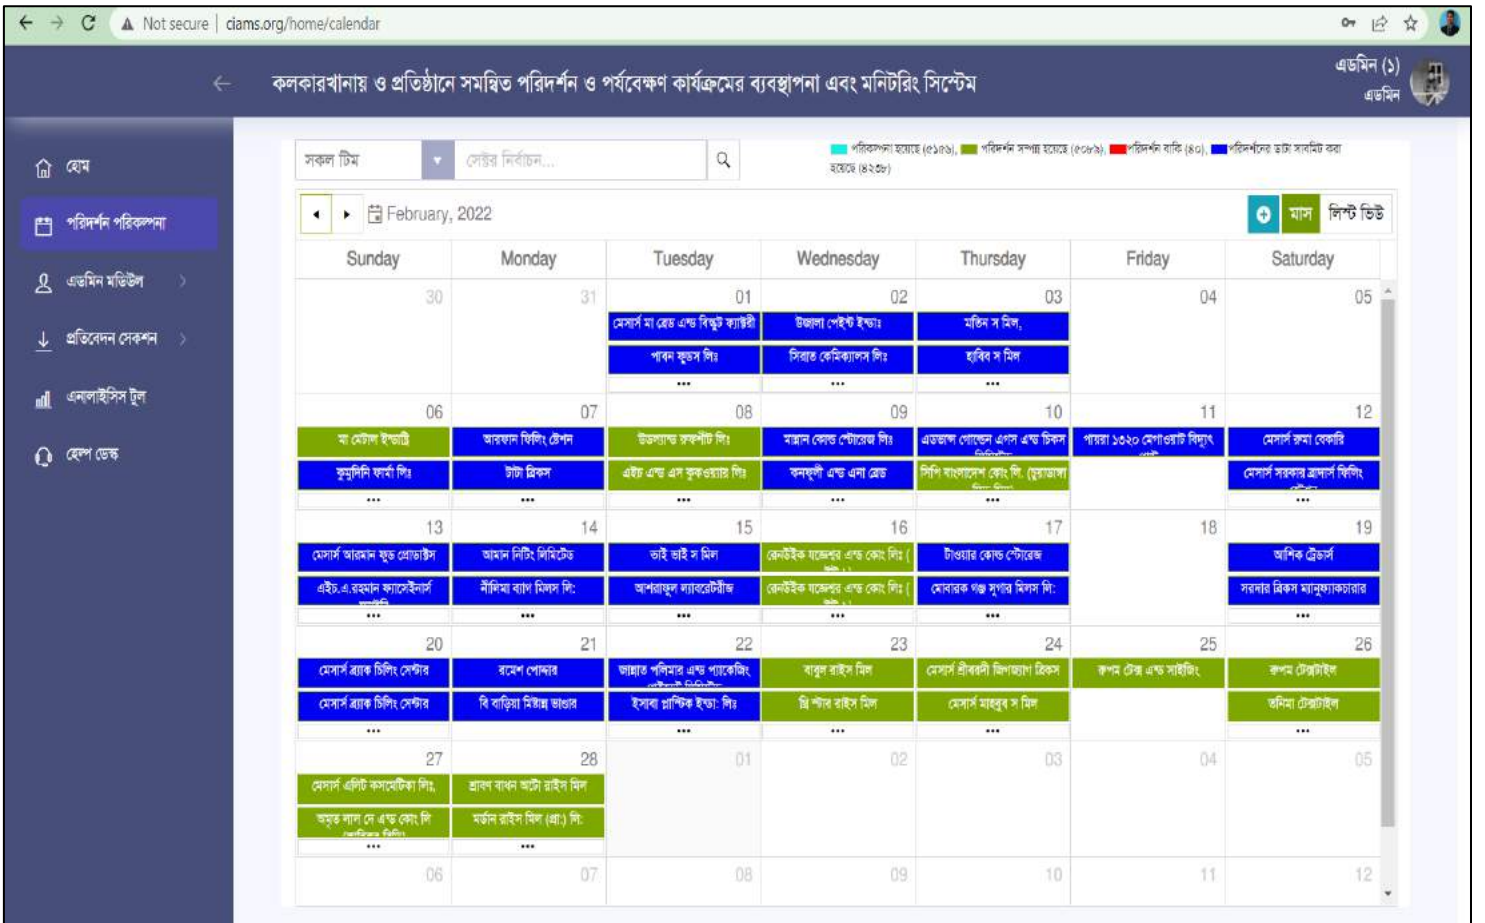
Not secure | ciams.org/home/calendar

কলকারখানায় ও প্রতিষ্ঠানে সমন্বিত পরিদর্শন ও পর্যবেক্ষণ কার্যক্রমের ব্যবস্থাপনা এবং মনিটরিং সিস্টেম

এডমিন (১)
এডমিন

হোম
পরিদর্শন পরিকল্পনা
এডমিন মডিউল
প্রতিবেদন সেকশন
এনালাইসিস টুল
হেল্প ডেস্ক

সকল টিম
সেক্টর নির্বাচন...

পরিকল্পনা হয়েছে (৫১৪৬), পরিদর্শন সম্পন্ন হয়েছে (৫০৮৯), পরিদর্শন বাকি (৪০), পরিদর্শনের ডাটা সাবমিট করা হয়েছে (৪২৩৮)

February, 2022

মাস লিস্ট ভিউ

| Sunday | Monday | Tuesday | Wednesday | Thursday | Friday | Saturday |
|---|---|---|---|---|---|---|
| 30 | 31 | 01 মেসার্স মা ব্রেড এন্ড বিস্কুট ফ্যাক্টরী; পাবন ফুডস লিঃ; ... | 02 উজ্জ্বলা পেইন্ট ইন্ডাঃ; সিরাত কেমিক্যালস লিঃ; ... | 03 মতিন স মিল,; হাবিব স মিল; ... | 04 | 05 |
| 06 মা মেটাল ইন্ডাষ্ট্রি; কুমুদিনি ফার্মা লিঃ; ... | 07 আরফান ফিলিং ষ্টেশন; টাটা ব্রিকস; ... | 08 উডল্যান্ড ক্রফর্ট লিঃ; এইচ এন্ড এস কুকওয়ার লিঃ; ... | 09 মল্লান কোল্ড স্টোরেজ লিঃ; জনগুনী এন্ড এনা ব্রেড; ... | 10 এডভান্স গোল্ডেন এগস এন্ড চিকস; সিপি বাংলাদেশ কোং লি. (মুরাজান; ... | 11 পায়রা ১৩২০ মেগাওয়াট বিদ্যুৎ | 12 মেসার্স রুমা বেকারি; মেসার্স সরকার ব্রাদার্স ফিলিং; ... |
| 13 মেসার্স আরমান ফুড প্রোডাক্টস; এইচ.এ.রহমান ফ্যাসেইনার্স; ... | 14 আমান নিটিং লিমিটেড; নীলিমা ব্যাগ মিলস লি:; ... | 15 ভাই ভাই স মিল; আশরাফুল ল্যাবরেটরীজ; ... | 16 রেনউইক যজ্ঞেশ্বর এন্ড কোং লিঃ (; রেনউইক যজ্ঞেশ্বর এন্ড কোং লিঃ (; ... | 17 টাওয়ার কোল্ড স্টোরেজ; মোবারক গঞ্জ সুগার মিলস লি:; ... | 18 | 19 আশিক ট্রেডার্স; সরদার ব্রিকস ম্যানুফ্যাকচারার; ... |
| 20 মেসার্স ব্র্যাক চিলিং সেন্টার; মেসার্স ব্র্যাক চিলিং সেন্টার; ... | 21 রমেশ পোদ্দার; বি বাড়িয়া মিষ্টান্ন ভান্ডার; ... | 22 ভাল্লাত পলিমার এন্ড প্যাকেজিং; ইসাবা প্লাস্টিক ইন্ডা: লিঃ; ... | 23 বাবুল রাইস মিল; গ্রি স্টার রাইস মিল; ... | 24 মেসার্স শ্রীবর্দী ফ্লিপফ্লাগ ব্রিকস; মেসার্স মাহবুব স মিল; ... | 25 রুপম টেক্স এন্ড সাইজিং | 26 রুপম টেক্সটাইল; তনিমা টেক্সটাইল; ... |
| 27 মেসার্স এলিট কসমেটিকা লিঃ; অমৃত লাল দে এন্ড কোং লি; ... | 28 শ্রাবণ বাধন অটো রাইস মিল; মর্ডান রাইস মিল (প্রা:) লি:; ... | 01 | 02 | 03 | 04 | 05 |
| 06 | 07 | 08 | 09 | 10 | 11 | 12 |